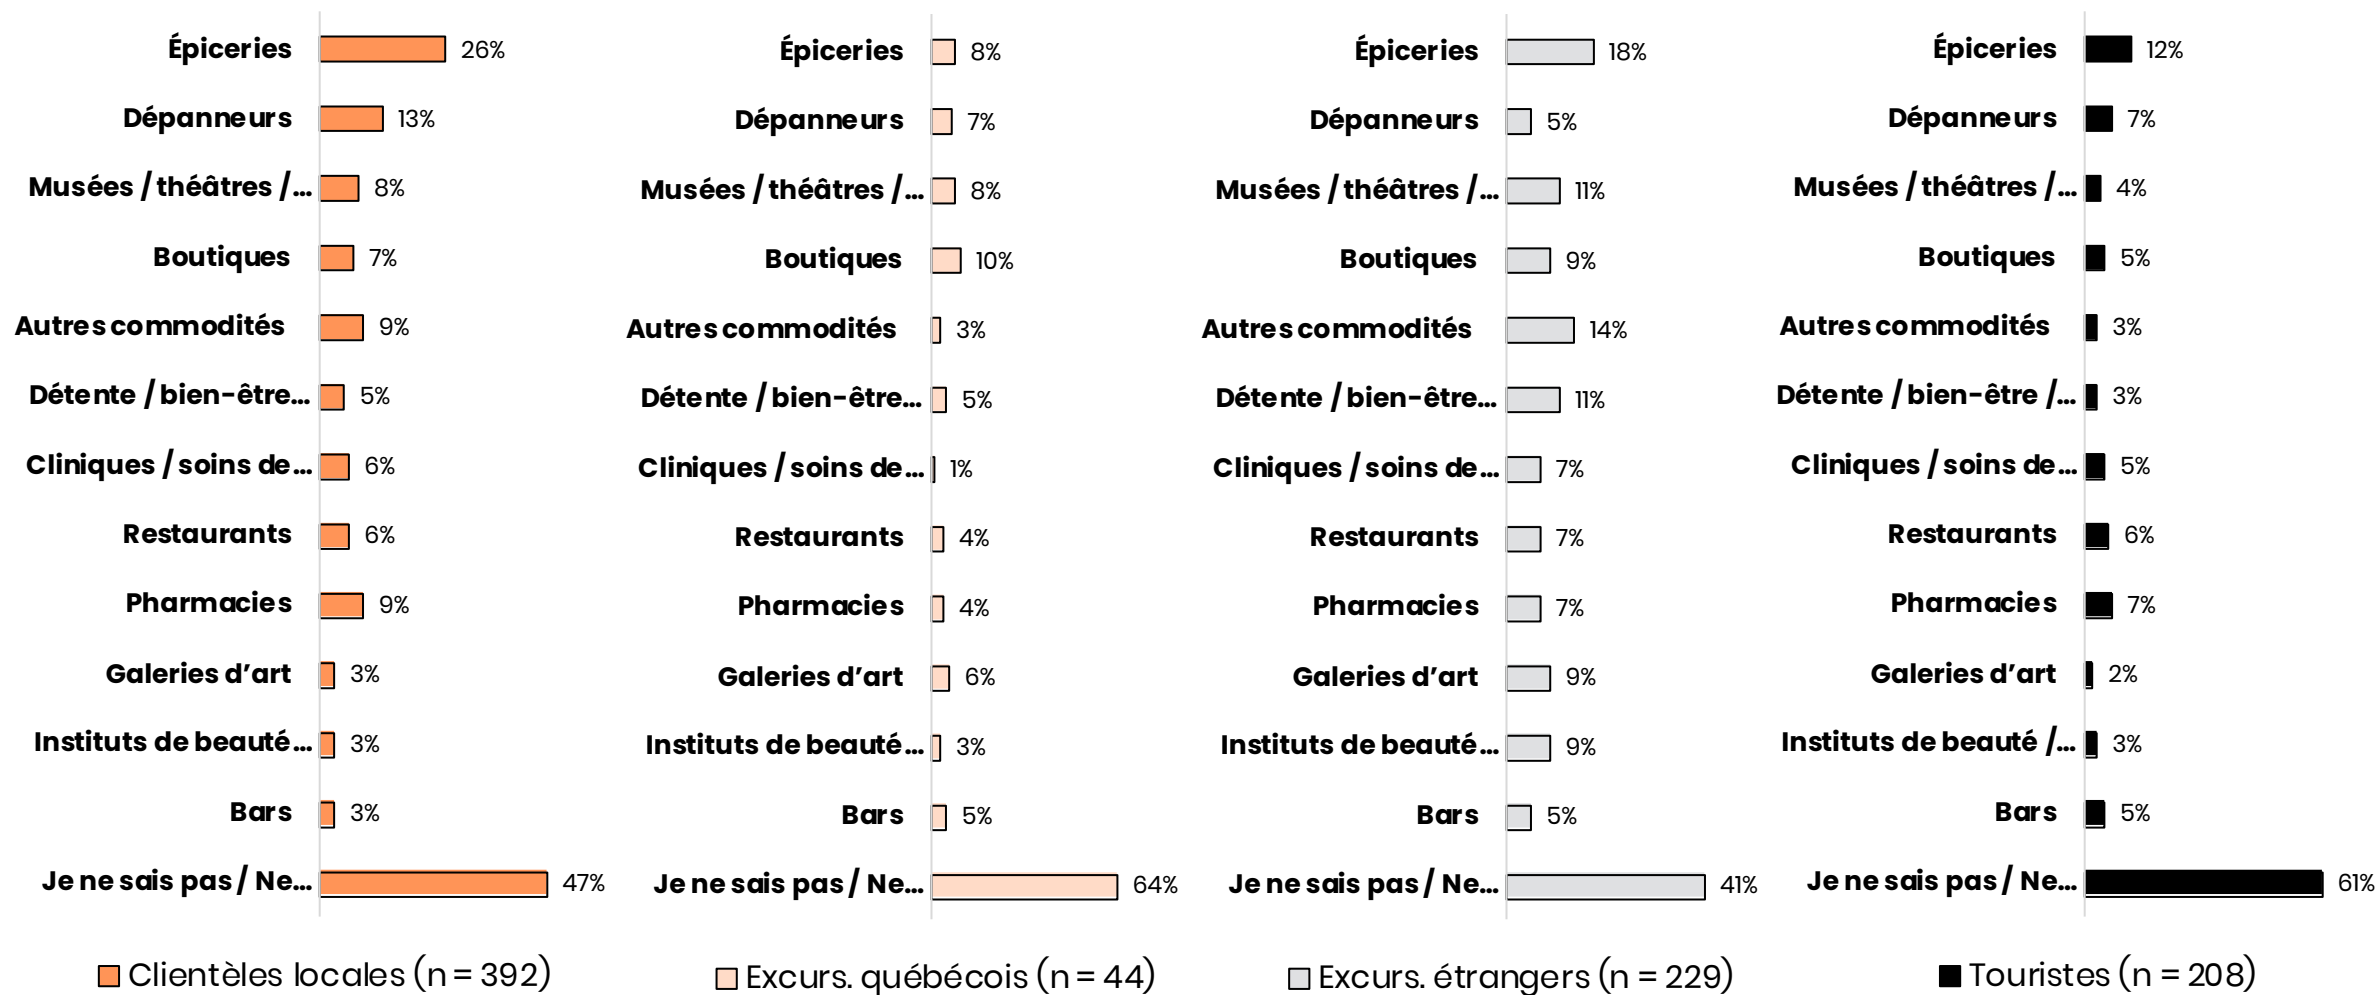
Épiceries 26%
Dépanneurs 13%
Musées / théâtres /... 8%
Boutiques 7%
Autres commodités 9%
Détente / bien-être... 5%
Cliniques / soins de... 6%
Restaurants 6%
Pharmacies 9%
Galeries d'art 3%
Instituts de beauté... 3%
Bars 3%
Je ne sais pas / Ne... 47%

Épiceries 8%
Dépanneurs 7%
Musées / théâtres /... 8%
Boutiques 10%
Autres commodités 3%
Détente / bien-être... 5%
Cliniques / soins de... 1%
Restaurants 4%
Pharmacies 4%
Galeries d'art 6%
Instituts de beauté... 3%
Bars 5%
Je ne sais pas / Ne... 64%

Épiceries 18%
Dépanneurs 5%
Musées / théâtres /... 11%
Boutiques 9%
Autres commodités 14%
Détente / bien-être... 11%
Cliniques / soins de... 7%
Restaurants 7%
Pharmacies 7%
Galeries d'art 9%
Instituts de beauté... 9%
Bars 5%
Je ne sais pas / Ne... 41%

Épiceries 12%
Dépanneurs 7%
Musées / théâtres /... 4%
Boutiques 5%
Autres commodités 3%
Détente / bien-être /... 3%
Cliniques / soins de... 5%
Restaurants 6%
Pharmacies 7%
Galeries d'art 2%
Instituts de beauté /... 3%
Bars 5%
Je ne sais pas / Ne... 61%

Clientèles locales (n = 392) Excurs. québécois (n = 44) Excurs. étrangers (n = 229) Touristes (n = 208)